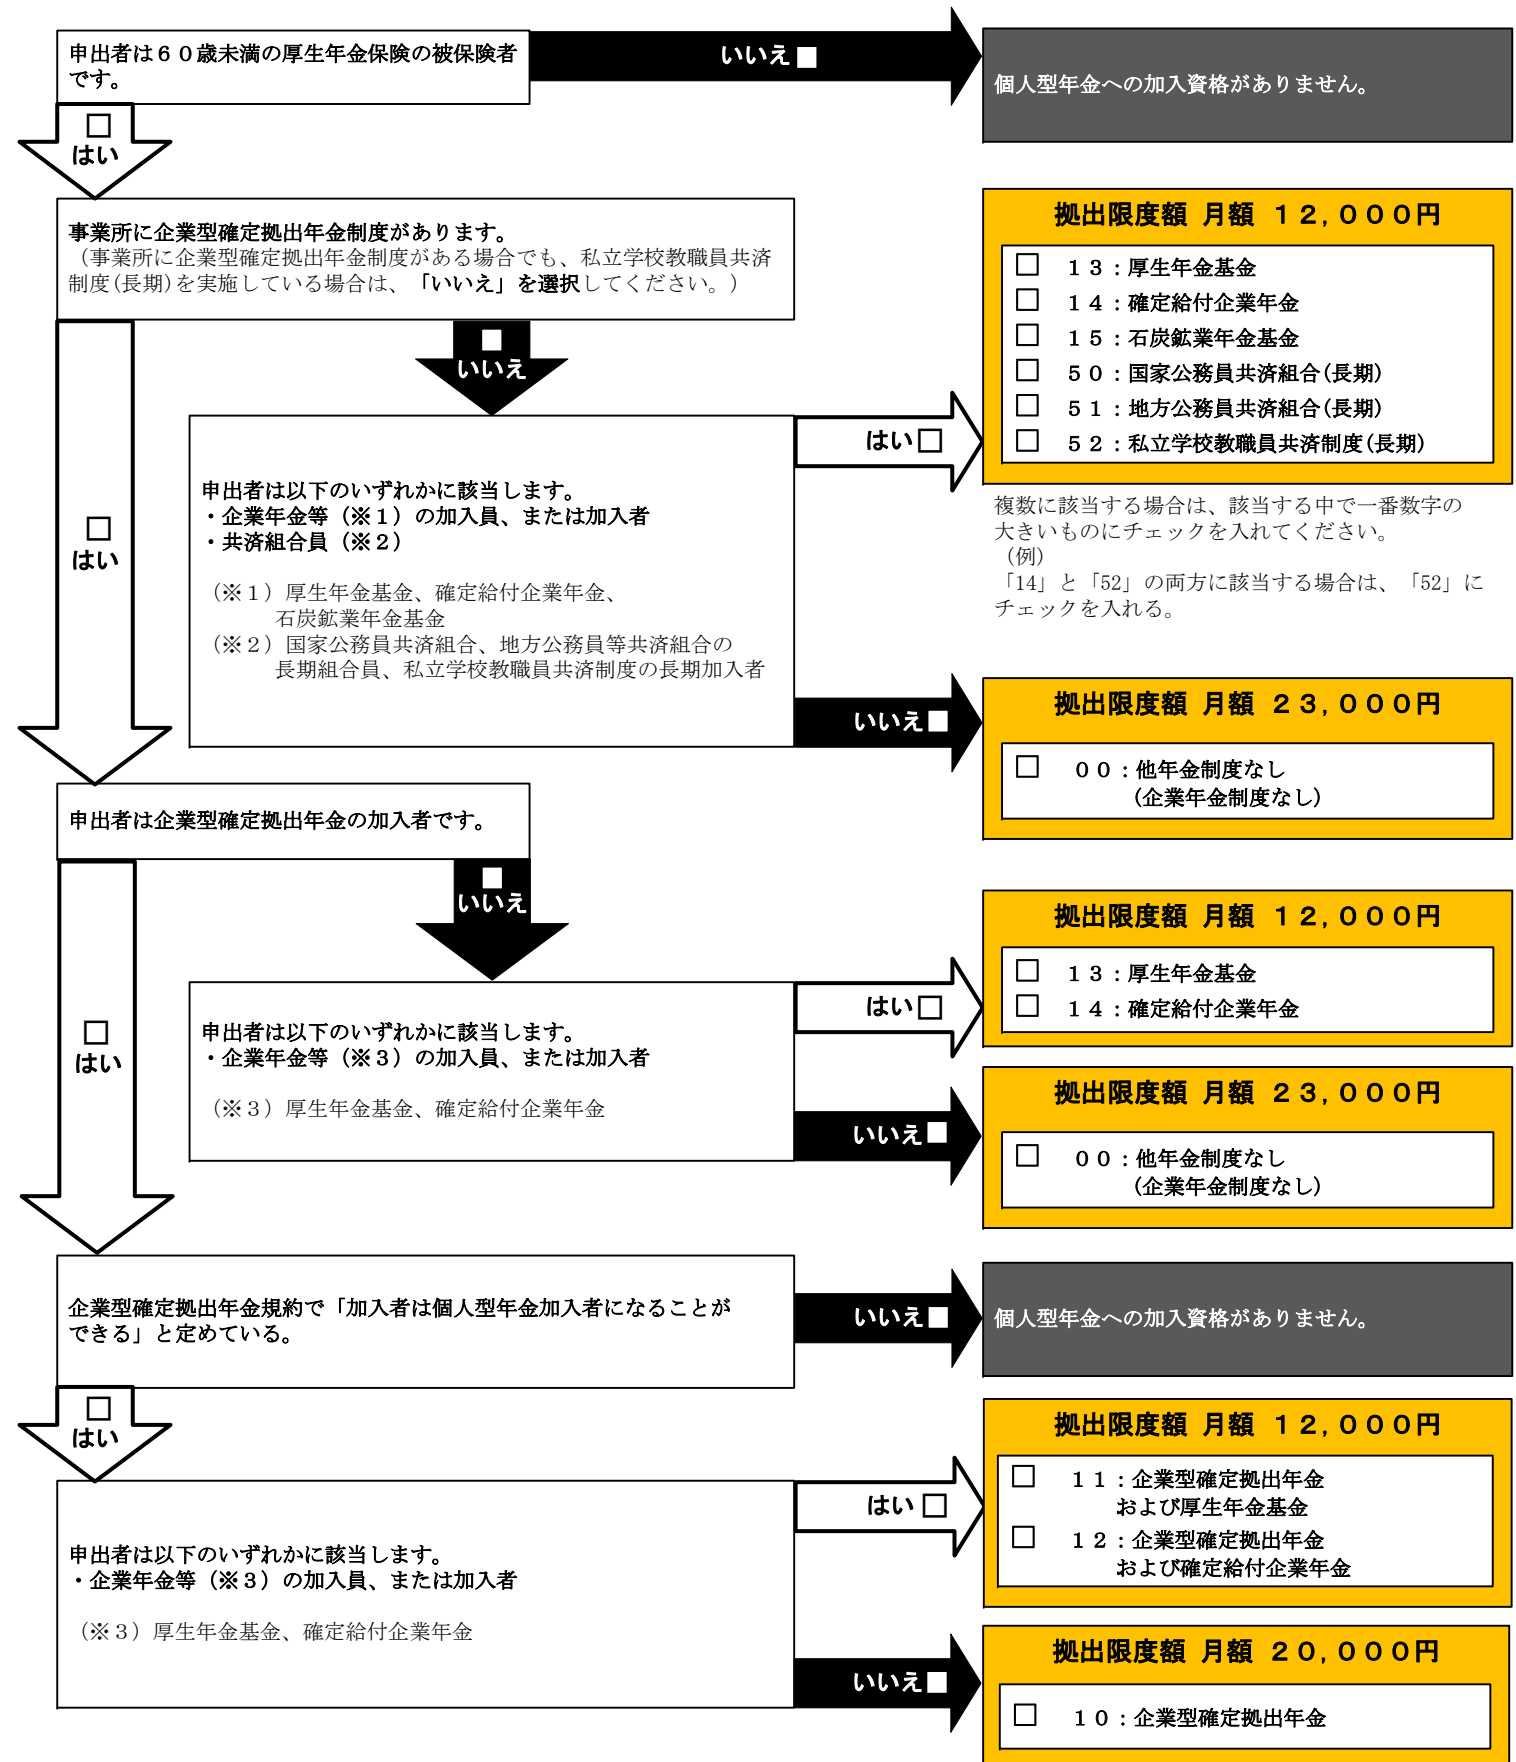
申出者は６０歳未満の厚生年金保険の被保険者です。

いいえ■

個人型年金への加入資格がありません。

□
はい

事業所に企業型確定拠出年金制度があります。
（事業所に企業型確定拠出年金制度がある場合でも、私立学校教職員共済制度(長期)を実施している場合は、「いいえ」を選択してください。）

■
いいえ

申出者は以下のいずれかに該当します。
・企業年金等（※１）の加入員、または加入者
・共済組合員（※２）

（※１）厚生年金基金、確定給付企業年金、石炭鉱業年金基金
（※２）国家公務員共済組合、地方公務員等共済組合の長期組合員、私立学校教職員共済制度の長期加入者

はい□

拠出限度額　月額　１２，０００円
□　１３：厚生年金基金
□　１４：確定給付企業年金
□　１５：石炭鉱業年金基金
□　５０：国家公務員共済組合(長期)
□　５１：地方公務員共済組合(長期)
□　５２：私立学校教職員共済制度(長期)

複数に該当する場合は、該当する中で一番数字の大きいものにチェックを入れてください。
（例）
「14」と「52」の両方に該当する場合は、「52」にチェックを入れる。

いいえ■

拠出限度額　月額　２３，０００円
□　００：他年金制度なし
（企業年金制度なし）

□
はい

申出者は企業型確定拠出年金の加入者です。

■
いいえ

申出者は以下のいずれかに該当します。
・企業年金等（※３）の加入員、または加入者

（※３）厚生年金基金、確定給付企業年金

はい□

拠出限度額　月額　１２，０００円
□　１３：厚生年金基金
□　１４：確定給付企業年金

いいえ■

拠出限度額　月額　２３，０００円
□　００：他年金制度なし
（企業年金制度なし）

□
はい

企業型確定拠出年金規約で「加入者は個人型年金加入者になることができる」と定めている。

いいえ■

個人型年金への加入資格がありません。

□
はい

申出者は以下のいずれかに該当します。
・企業年金等（※３）の加入員、または加入者

（※３）厚生年金基金、確定給付企業年金

はい□

拠出限度額　月額　１２，０００円
□　１１：企業型確定拠出年金および厚生年金基金
□　１２：企業型確定拠出年金および確定給付企業年金

いいえ■

拠出限度額　月額　２０，０００円
□　１０：企業型確定拠出年金